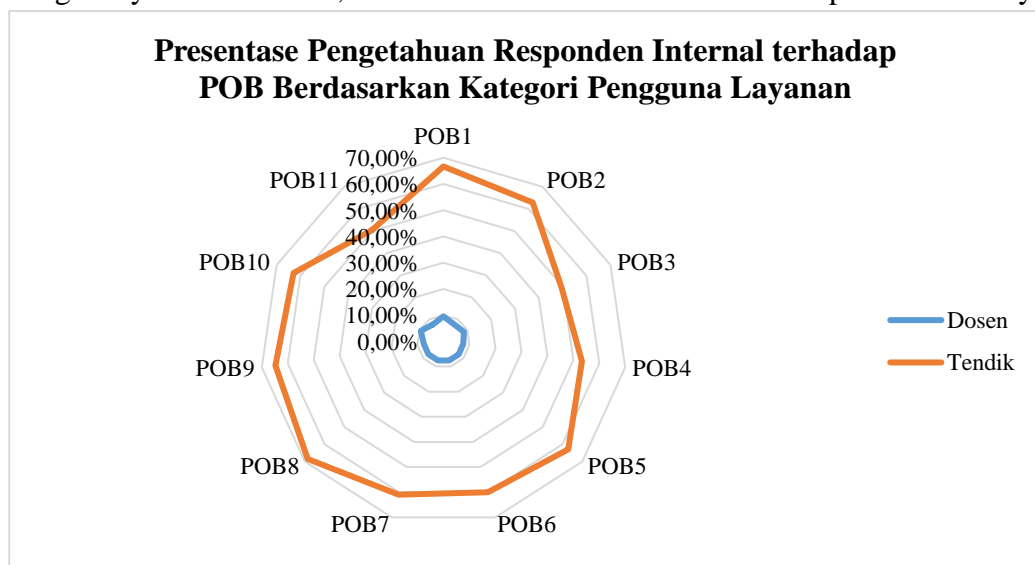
Presentase Pengetahuan Responden Internal terhadap POB Berdasarkan Kategori Pengguna Layanan

POB1
70,00%
60,00%
50,00%
40,00%
30,00%
20,00%
10,00%
0,00%
POB2
POB3
POB4
POB5
POB6
POB7
POB8
POB9
POB10
POB11

Dosen
Tendik